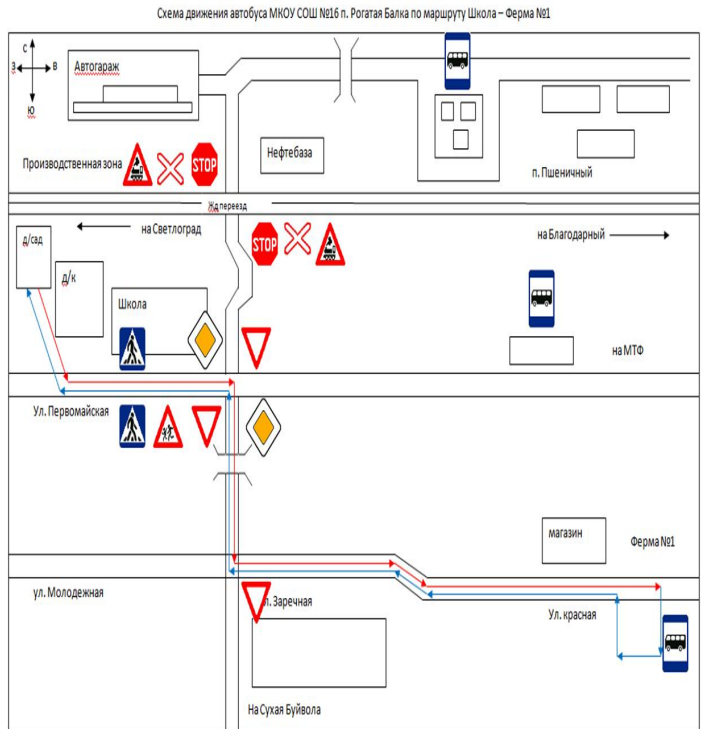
Схема движения автобуса МКОУ СОШ №16 п. Рогатая Балка по маршруту Школа – Ферма №1

С
З
В
Ю

Автогараж

Производственная зона

STOP

Нефтебаза

п. Пшеничный

Ж/д переезд

д/сад

на Светлоград

STOP

на Благодарный

д/к

Школа

на МТФ

Ул. Первомайская

магазин

Ферма №1

ул. Молодежная

п. Заречная

Ул. красная

На Сухая Буйвола